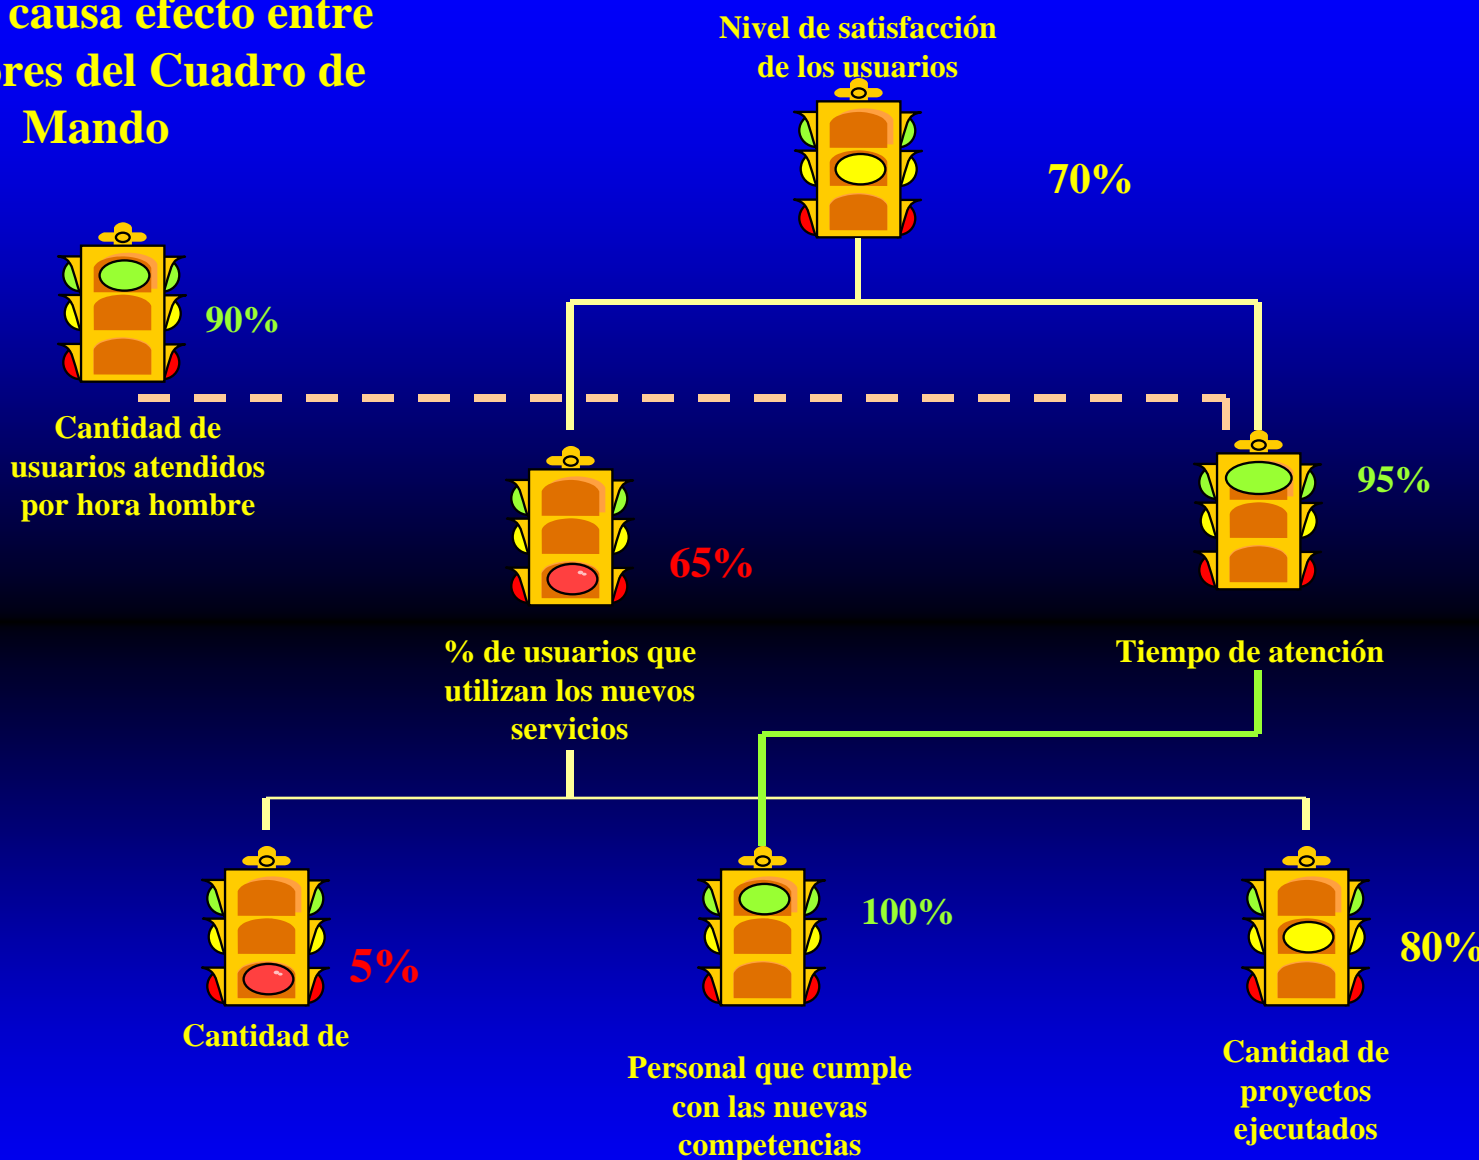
causa efecto entre
res del Cuadro de
Mando

Nivel de satisfacción de los usuarios

70%

90%

Cantidad de usuarios atendidos por hora hombre

65%

95%

% de usuarios que utilizan los nuevos servicios

Tiempo de atención

5%

Cantidad de

100%

80%

Personal que cumple con las nuevas competencias

Cantidad de proyectos ejecutados